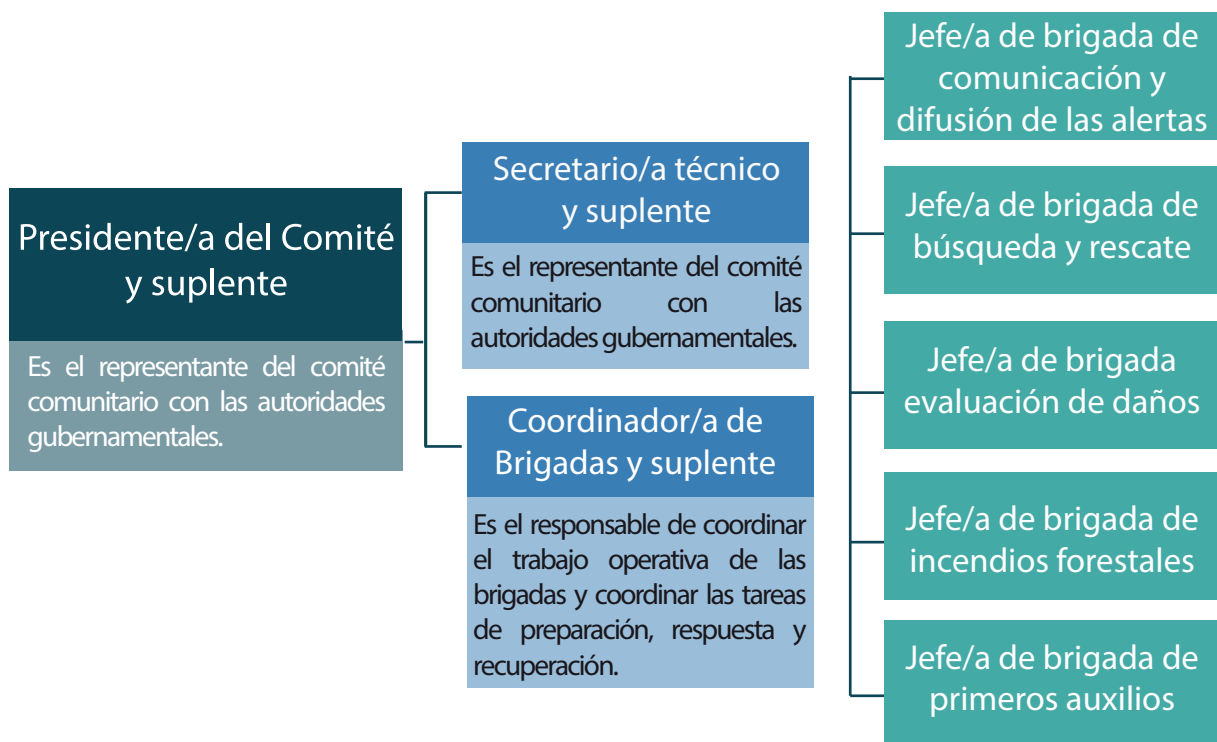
Presidente/a del Comité y suplente

Es el representante del comité comunitario con las autoridades gubernamentales.

Secretario/a técnico y suplente

Es el representante del comité comunitario con las autoridades gubernamentales.

Coordinador/a de Brigadas y suplente

Es el responsable de coordinar el trabajo operativa de las brigadas y coordinar las tareas de preparación, respuesta y recuperación.

Jefe/a de brigada de comunicación y difusión de las alertas

Jefe/a de brigada de búsqueda y rescate

Jefe/a de brigada evaluación de daños

Jefe/a de brigada de incendios forestales

Jefe/a de brigada de primeros auxilios